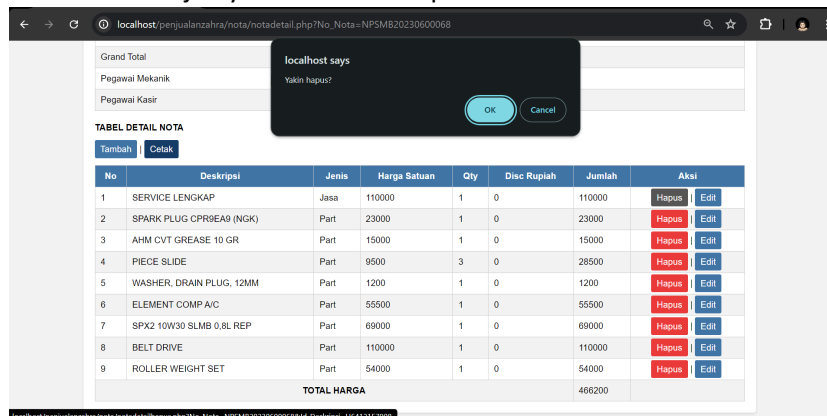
localhost/penjualanzahra/nota/notadetail.php?No_Nota=NPSMB20230600068

Grand Total
Pegawai Mekanik
Pegawai Kasir

localhost says
Yakin hapus?
OK
Cancel

TABEL DETAIL NOTA

Tambah | Cetak

| No | Deskripsi | Jenis | Harga Satuan | Qty | Disc Rupiah | Jumlah | Aksi |
|---|---|---|---|---|---|---|---|
| 1 | SERVICE LENGKAP | Jasa | 110000 | 1 | 0 | 110000 | Hapus \| Edit |
| 2 | SPARK PLUG CPR9EA9 (NGK) | Part | 23000 | 1 | 0 | 23000 | Hapus \| Edit |
| 3 | AHM CVT GREASE 10 GR | Part | 15000 | 1 | 0 | 15000 | Hapus \| Edit |
| 4 | PIECE SLIDE | Part | 9500 | 3 | 0 | 28500 | Hapus \| Edit |
| 5 | WASHER, DRAIN PLUG, 12MM | Part | 1200 | 1 | 0 | 1200 | Hapus \| Edit |
| 6 | ELEMENT COMP A/C | Part | 55500 | 1 | 0 | 55500 | Hapus \| Edit |
| 7 | SPX2 10W30 SLMB 0,8L REP | Part | 69000 | 1 | 0 | 69000 | Hapus \| Edit |
| 8 | BELT DRIVE | Part | 110000 | 1 | 0 | 110000 | Hapus \| Edit |
| 9 | ROLLER WEIGHT SET | Part | 54000 | 1 | 0 | 54000 | Hapus \| Edit |
| | TOTAL HARGA | | | | | 466200 | |

localhost/penjualanzahra/nota/notadetailhapus.php?No_Nota=NPSMB20230600068&Deskripsi=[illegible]